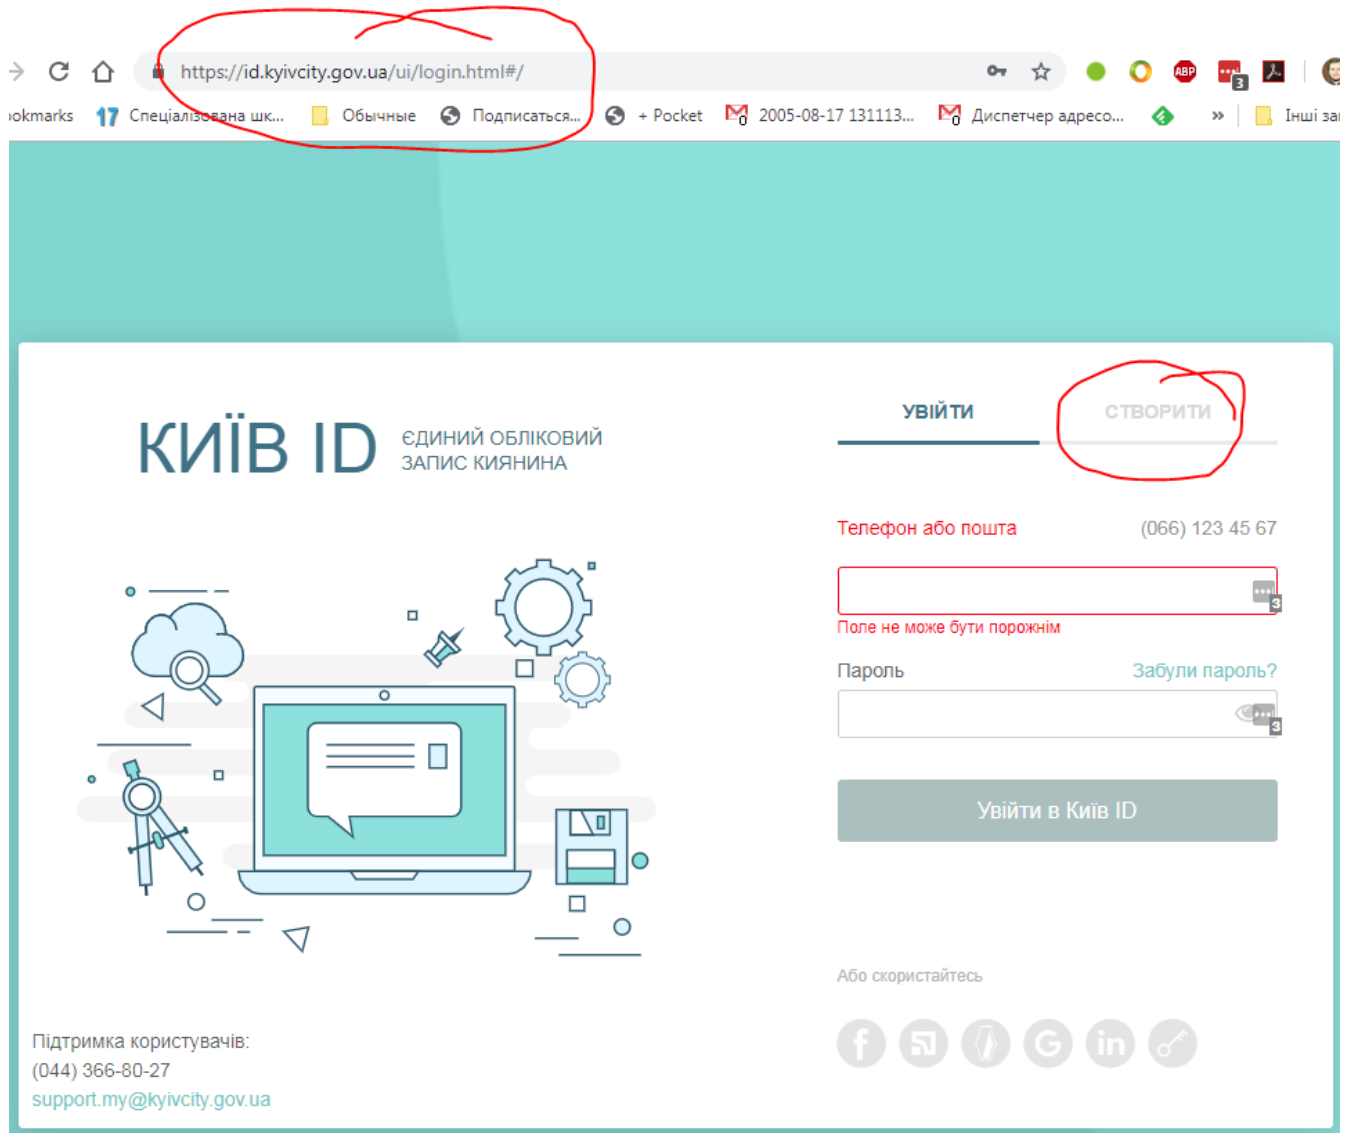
https://id.kyivcity.gov.ua/ui/login.html#/

okmarks 17 Спеціалізована шк... Обычные Подписаться... + Pocket 2005-08-17 131113... Диспетчер адресо... » Інші за

КИЇВ ID ЄДИНИЙ ОБЛІКОВИЙ ЗАПИС КИЯНИНА

УВІЙТИ СТВОРИТИ

Телефон або пошта (066) 123 45 67

Поле не може бути порожнім

Пароль Забули пароль?

Увійти в Київ ID

Або скористайтесь

Підтримка користувачів:
(044) 366-80-27
support.my@kyivcity.gov.ua